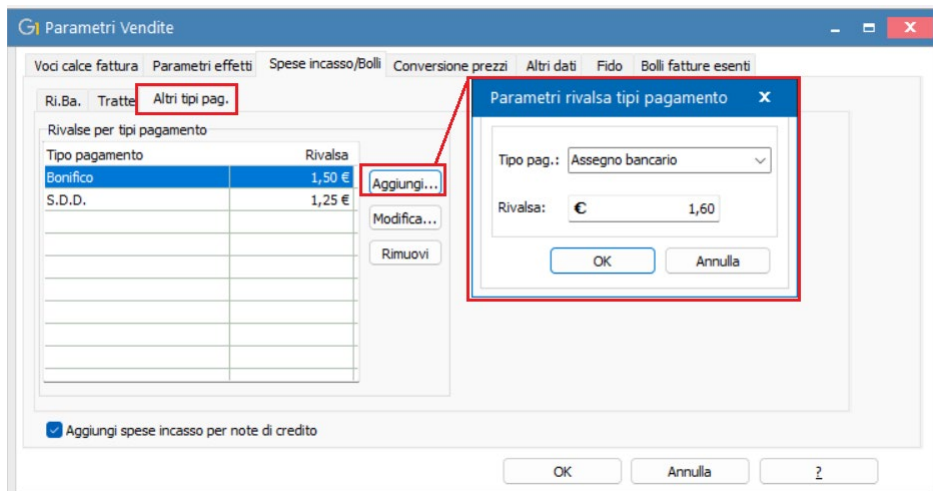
Parametri Vendite

Voci calce fattura | Parametri effetti | Spese incasso/Bolli | Conversione prezzi | Altri dati | Fido | Bolli fatture esenti

Ri.Ba. | Tratte | Altri tipi pag.

Rivalse per tipi pagamento

| Tipo pagamento | Rivalsa |
|---|---|
| Bonifico | 1,50 € |
| S.D.D. | 1,25 € |

Aggiungi...
Modifica...
Rimuovi

Parametri rivalsa tipi pagamento

Tipo pag.: Assegno bancario

Rivalsa: € 1,60

OK
Annulla

Aggiungi spese incasso per note di credito

OK
Annulla
?